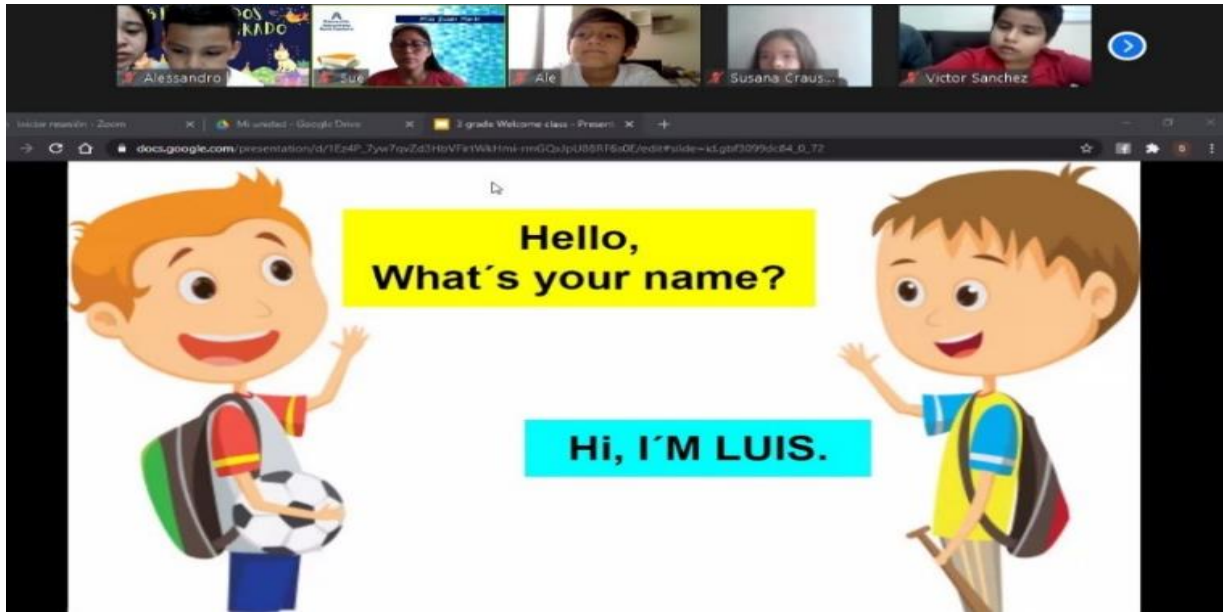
Alessandro
Sue
Ale
Susana Craus...
Victor Sanchez

Iniciar reunión - Zoom
Mi unidad - Google Drive
3 grado Welcome class - Present

docs.google.com/presentation/d/1Ez4P_7yw7qvZd3HbVFlnWkHmi-rmGQsJpU88RF6a0E/edit#slide=id.gbf3099dc84_0_72

Hello,
What´s your name?

Hi, I´M LUIS.